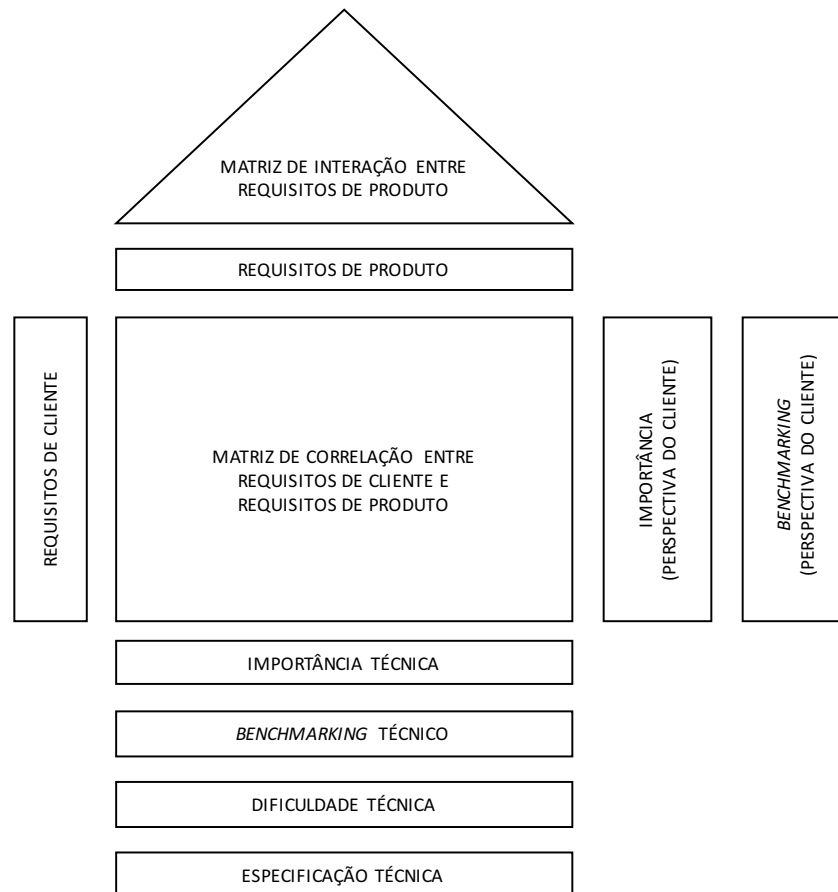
MATRIZ DE INTERAÇÃO ENTRE REQUISITOS DE PRODUTO

REQUISITOS DE PRODUTO

REQUISITOS DE CLIENTE

MATRIZ DE CORRELAÇÃO ENTRE REQUISITOS DE CLIENTE E REQUISITOS DE PRODUTO

IMPORTÂNCIA (PERSPECTIVA DO CLIENTE)

BENCHMARKING (PERSPECTIVA DO CLIENTE)

IMPORTÂNCIA TÉCNICA

BENCHMARKING TÉCNICO

DIFICULDADE TÉCNICA

ESPECIFICAÇÃO TÉCNICA